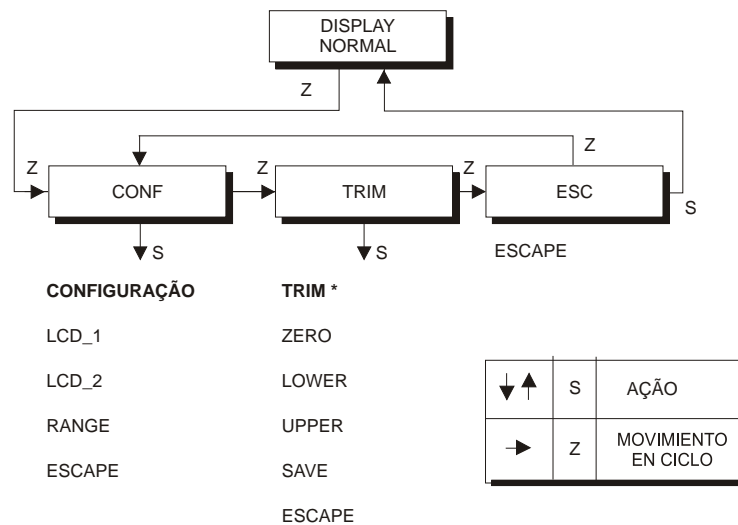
DISPLAY NORMAL

Z

Z

Z

Z

Z

S

CONF

TRIM

ESC

S

S

ESCAPE

**CONFIGURAÇÃO**

LCD_1

LCD_2

RANGE

ESCAPE

**TRIM \***

ZERO

LOWER

UPPER

SAVE

ESCAPE

| ↓↑ | S | AÇÃO |
|---|---|---|
| → | Z | MOVIMIENTO EN CICLO |